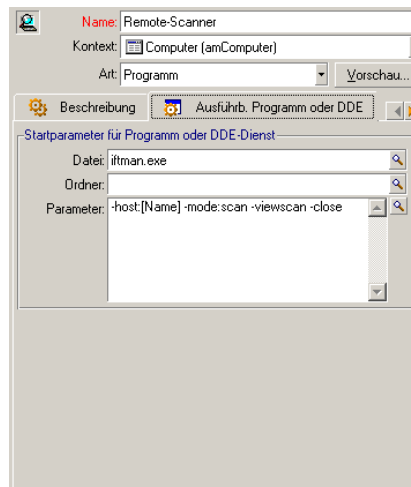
Name: Remote-Scanner
Kontext: Computer (amComputer)
Art: Programm
Vorschau...

Beschreibung
Ausführb. Programm oder DDE

Startparameter für Programm oder DDE-Dienst
Datei: iftman.exe
Ordner:
Parameter: -host:[Name] -mode:scan -viewscan -close